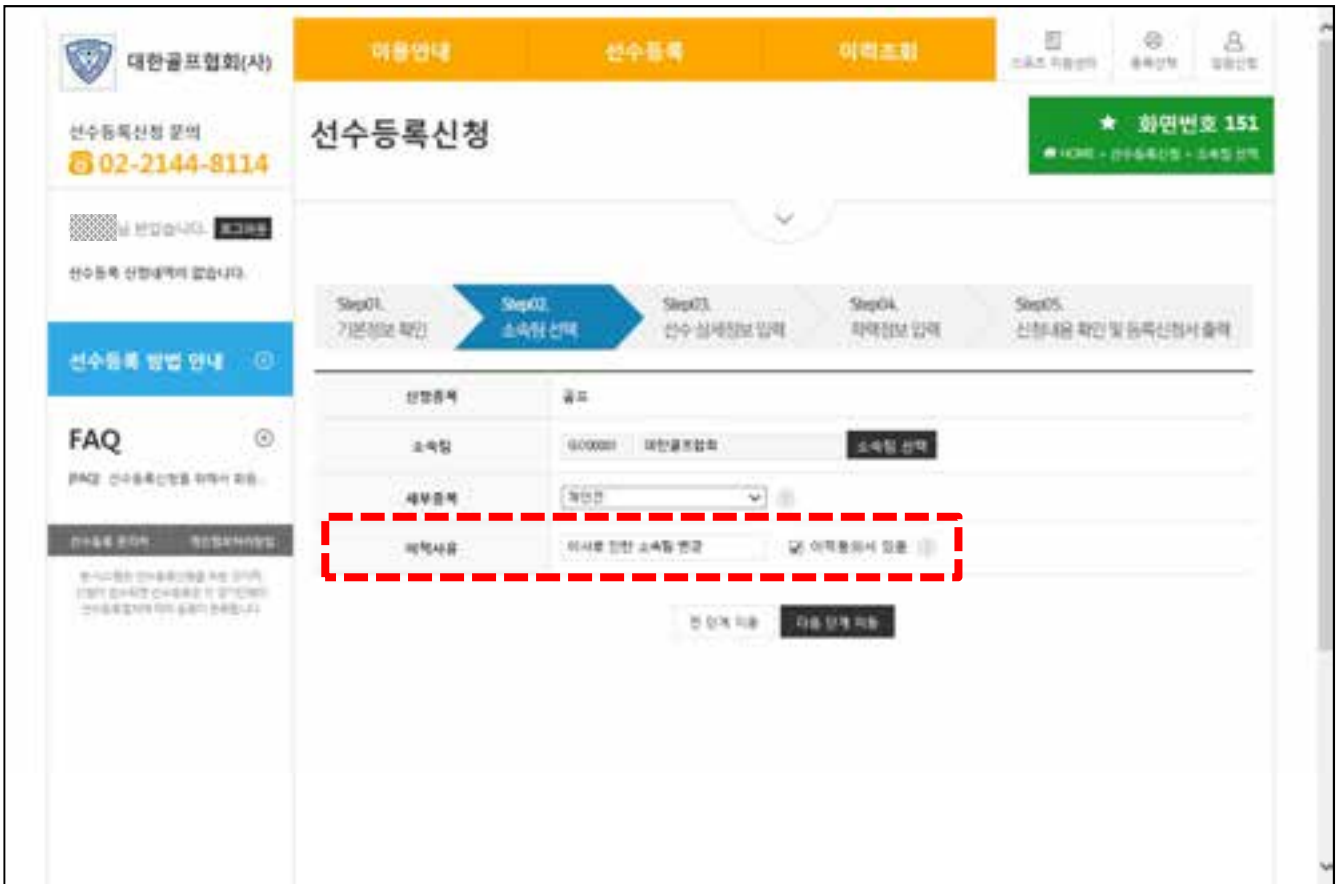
대한골프협회(사)

이용안내 선수등록 이적조회

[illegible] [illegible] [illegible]

선수등록신청 문의
02-2144-8114

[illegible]님 반갑습니다. 로그아웃

선수등록 신청내역이 없습니다.

선수등록 방법 안내

FAQ

[FAQ] 선수등록신청을 하려면 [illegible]

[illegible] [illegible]

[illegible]

선수등록신청

★ 화면번호 151

HOME > 선수등록신청 > 소속팀 선택

Step01. 기본정보 확인

Step02. 소속팀 선택

Step03. 선수 상세정보 입력

Step04. 학력정보 입력

Step05. 신청내용 확인 및 등록신청서 출력

| 신청종목 | 골프 |
|---|---|
| 소속팀 | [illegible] 대한골프협회 소속팀 선택 |
| 세부종목 | 개인전 |
| 이적사유 | 이사로 인한 소속팀 변경 ☑ 이적동의서 있음 |

전 단계 이동 다음 단계 이동